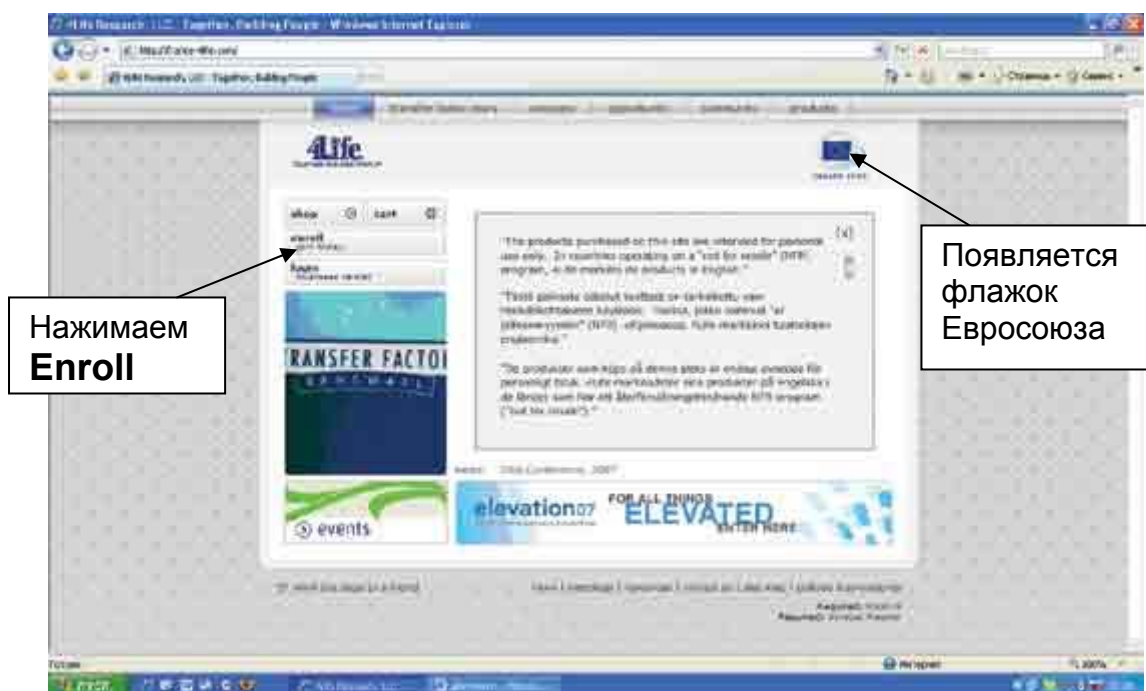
4Life Research LLC - Together, Building People - Windows Internet Explorer

http://4life-4life.com/

4Life Research LLC - Together, Building People

home | transfer factor story | company | opportunity | community | products

4Life

shop | cart

enroll

login

"The products purchased on this site are intended for personal use only. In countries operating on a "not for resale" (NFR) program, 4Life markets its products in English."

"Tässä palvelussa ostetut tuotteet on tarkoitettu vain henkilökohtaiseen käyttöön. Maissa, joissa toimivat "ei jälleenmyyntiin" (NFR) -ohjelmassa, 4Life markkinoi tuotteitaan englanniksi."

"De produkter som köps på denna sida är endast avsedda för personligt bruk. 4Life marknadsför sina produkter på engelska i de länder som har ett återförsäljningsförbud (NFR program ("not for resale"))."

[x]

TRANSFER FACTOR

events

elevation07 FOR ALL THINGS ELEVATED ENTER HERE

Появляется флажок Евросоюза

Нажимаем Enroll

Интернет

100%

пуск